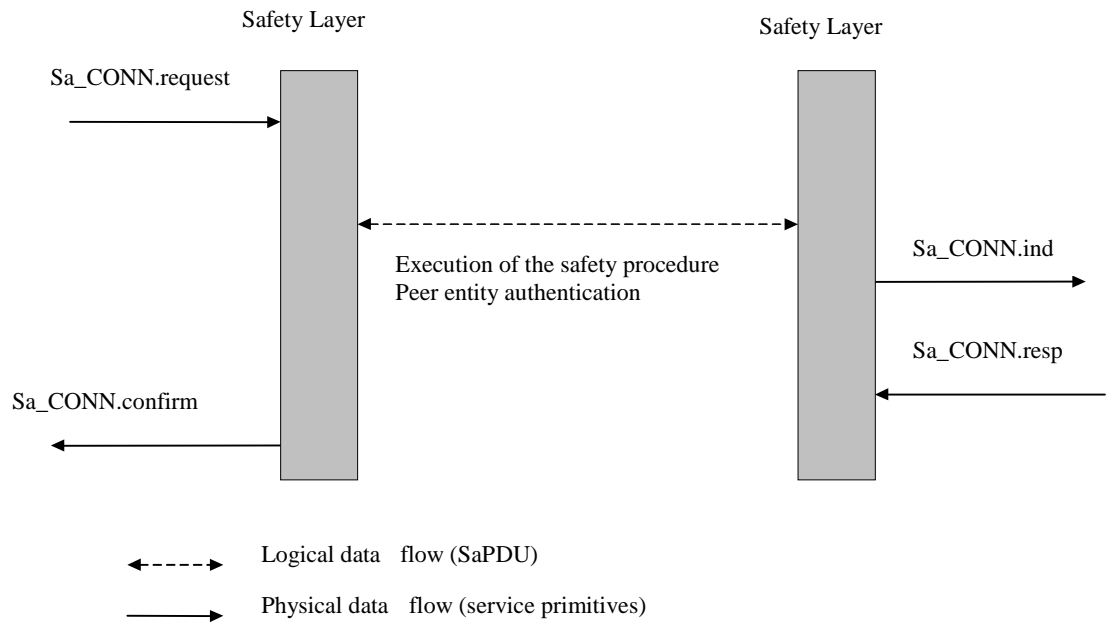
Safety Layer

Safety Layer

Sa_CONN.request

Execution of the safety procedure
Peer entity authentication

Sa_CONN.ind

Sa_CONN.resp

Sa_CONN.confirm

Logical data flow (SaPDU)

Physical data flow (service primitives)